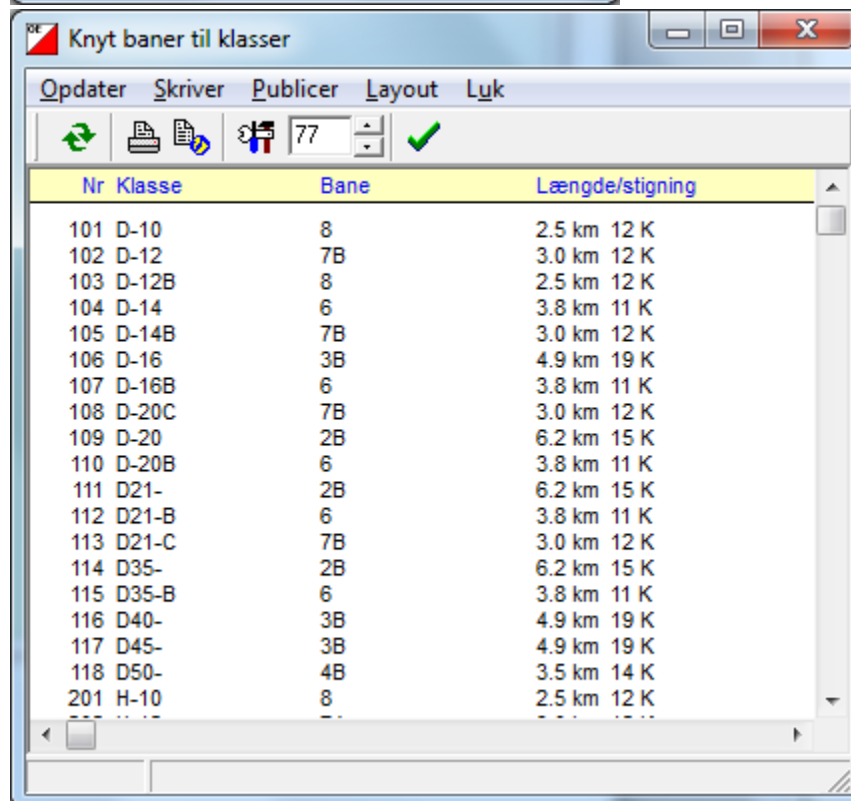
Knyt baner til klasser

Opdater Skriver Publicer Layout Luk

77

| Nr | Klasse | Bane | Længde/stigning |
|---|---|---|---|
| 101 | D-10 | 8 | 2.5 km 12 K |
| 102 | D-12 | 7B | 3.0 km 12 K |
| 103 | D-12B | 8 | 2.5 km 12 K |
| 104 | D-14 | 6 | 3.8 km 11 K |
| 105 | D-14B | 7B | 3.0 km 12 K |
| 106 | D-16 | 3B | 4.9 km 19 K |
| 107 | D-16B | 6 | 3.8 km 11 K |
| 108 | D-20C | 7B | 3.0 km 12 K |
| 109 | D-20 | 2B | 6.2 km 15 K |
| 110 | D-20B | 6 | 3.8 km 11 K |
| 111 | D21- | 2B | 6.2 km 15 K |
| 112 | D21-B | 6 | 3.8 km 11 K |
| 113 | D21-C | 7B | 3.0 km 12 K |
| 114 | D35- | 2B | 6.2 km 15 K |
| 115 | D35-B | 6 | 3.8 km 11 K |
| 116 | D40- | 3B | 4.9 km 19 K |
| 117 | D45- | 3B | 4.9 km 19 K |
| 118 | D50- | 4B | 3.5 km 14 K |
| 201 | H-10 | 8 | 2.5 km 12 K |
| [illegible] | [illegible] | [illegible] | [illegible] |